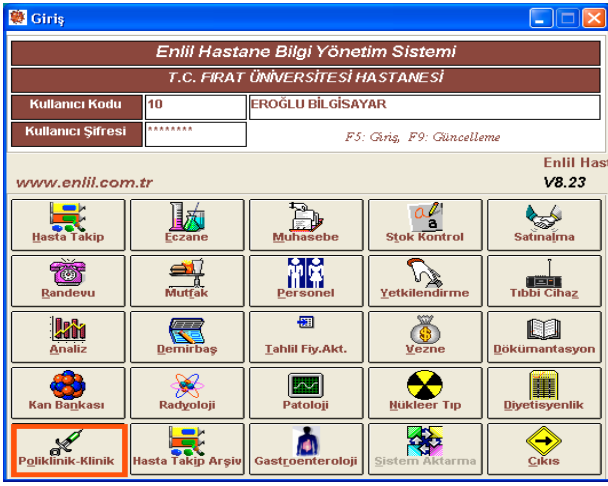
Giriş

Enlil Hastane Bilgi Yönetim Sistemi

T.C. FIRAT ÜNİVERSİTESİ HASTANESİ

| Kullanıcı Kodu | 10 | EROĞLU BİLGİSAYAR |
|---|---|---|
| Kullanıcı Şifresi | ******** | F5: Giriş, F9: Güncelleme |

Enlil Hast

www.enlil.com.tr

V8.23

| Hasta Takip | Eczane | Muhasebe | Stok Kontrol | Satınalma |
|---|---|---|---|---|
| Randevu | Mutfak | Personel | Yetkilendirme | Tıbbi Cihaz |
| Analiz | Demirbaş | Tahlil Fiy.Akt. | Vezne | Dökümantasyon |
| Kan Bankası | Radyoloji | Patoloji | Nükleer Tıp | Diyetisyenlik |
| Poliklinik-Klinik | Hasta Takip Arşiv | Gastroenteroloji | Sistem Aktarma | Çıkış |